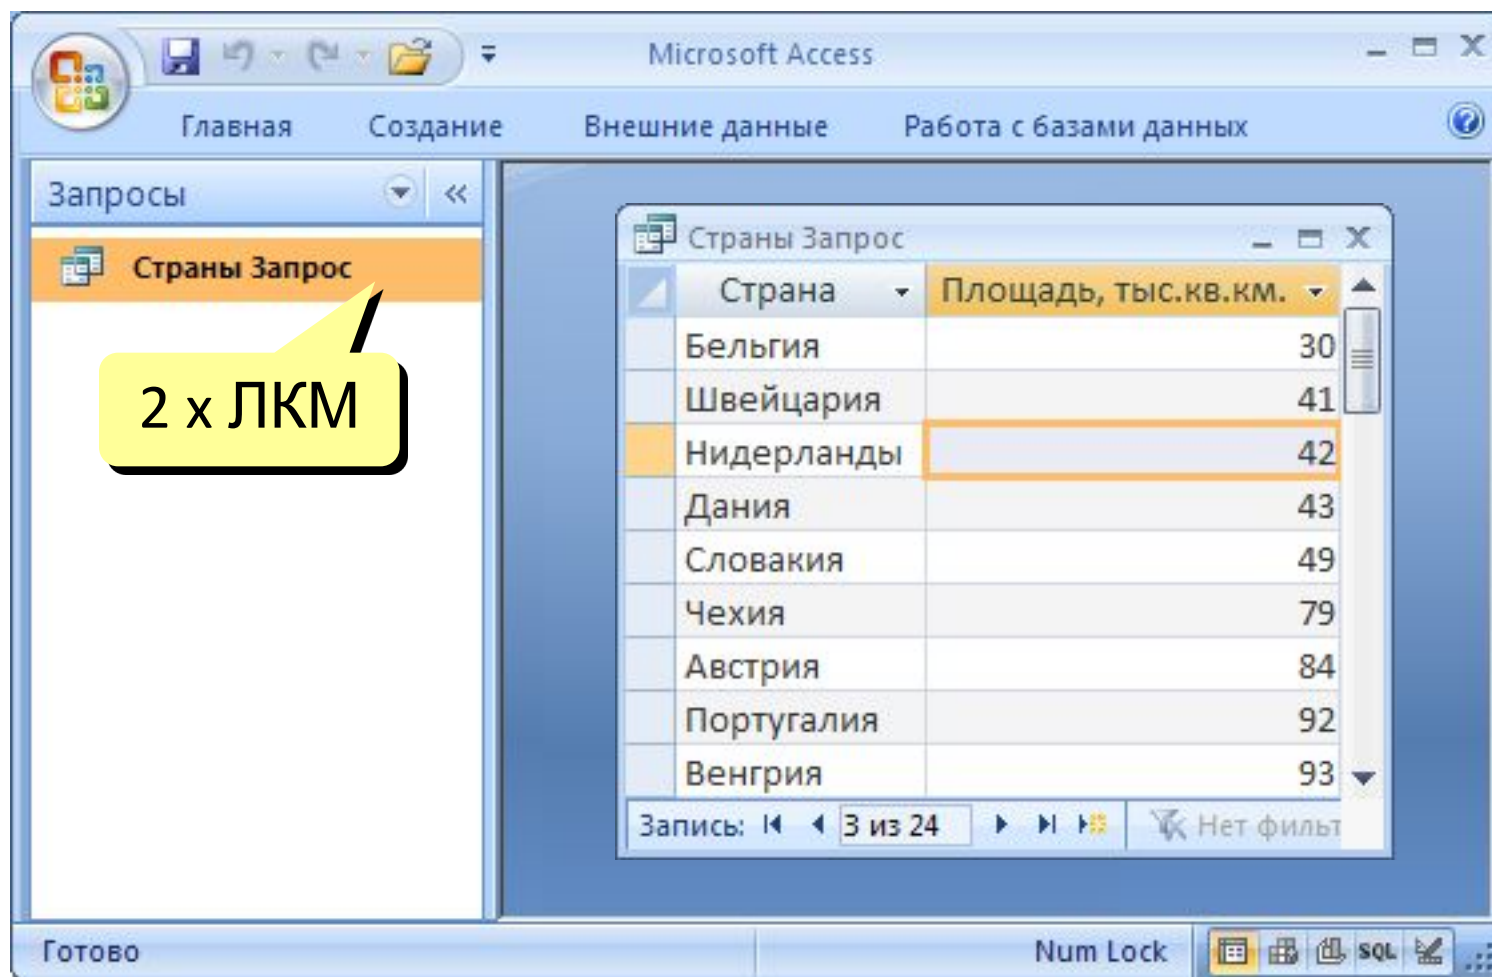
Microsoft Access

Главная Создание Внешние данные Работа с базами данных

Запросы

Страны Запрос

2 х ЛКМ

Страны Запрос

| Страна | Площадь, тыс.кв.км. |
|---|---|
| Бельгия | 30 |
| Швейцария | 41 |
| Нидерланды | 42 |
| Дания | 43 |
| Словакия | 49 |
| Чехия | 79 |
| Австрия | 84 |
| Португалия | 92 |
| Венгрия | 93 |

Запись: 3 из 24 Нет фильт

Готово Num Lock SQL